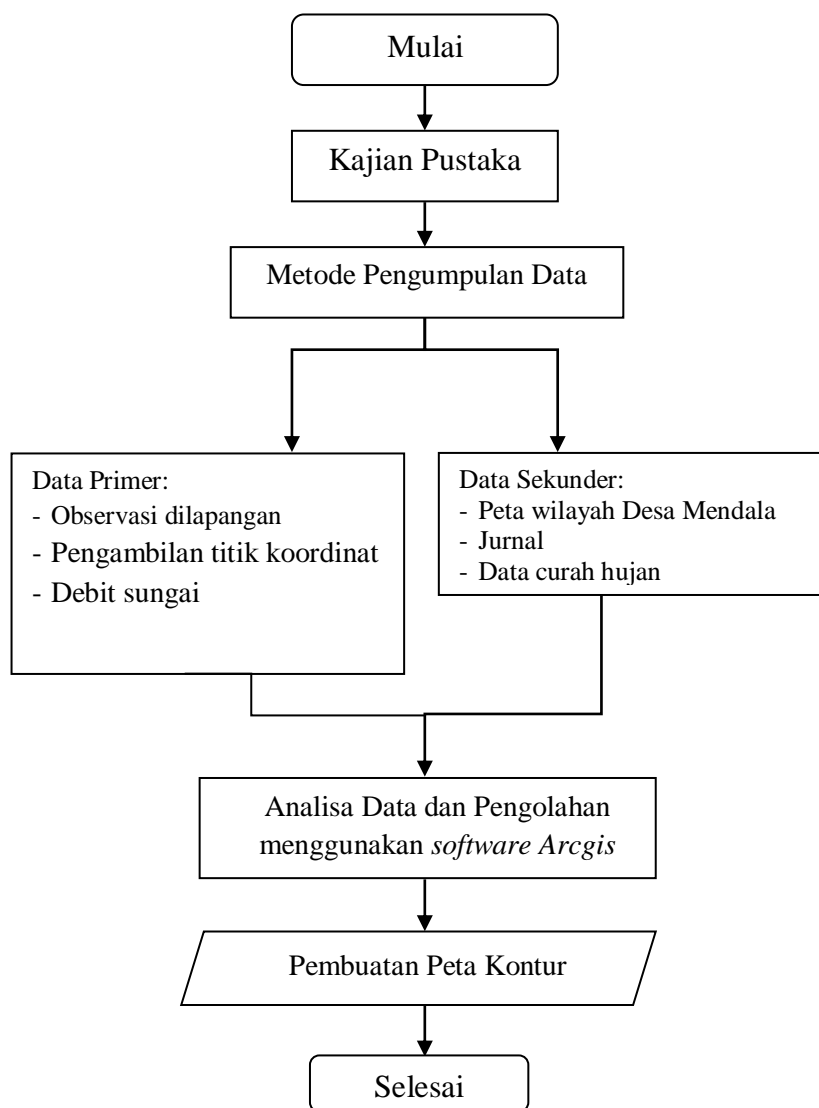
Mulai

Kajian Pustaka

Metode Pengumpulan Data

Data Primer:
- Observasi dilapangan
- Pengambilan titik koordinat
- Debit sungai

Data Sekunder:
- Peta wilayah Desa Mendala
- Jurnal
- Data curah hujan

Analisa Data dan Pengolahan menggunakan *software Arcgis*

Pembuatan Peta Kontur

Selesai